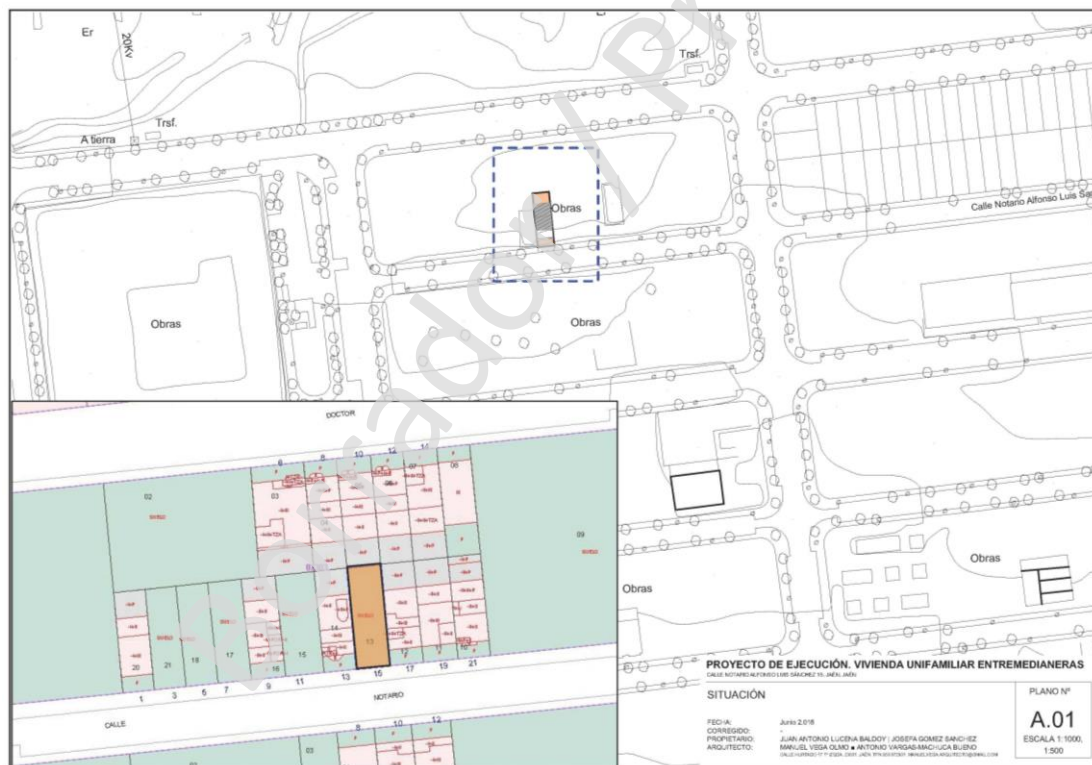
Er
20Kv
Trsf.
A tierra
Trsf.
Obras
Calle Notario Alfonso Luis Sa
Obras
Obras
DOCTOR
6
8
10
12
14
07
06
02
03
09
14
13
20
21
18
17
16
15
17
19
21
1
3
5
7
9
11
13
15
NOTARIO
CALLE
8
10
12
03
Obras
Obras
PROYECTO DE EJECUCIÓN. VIVIENDA UNIFAMILIAR ENTREMEDIANERAS
CALLE NOTARIO ALFONSO LUIS SÁNCHEZ 15. JAÉN. JAÉN
SITUACIÓN
PLANO Nº
A.01
ESCALA 1:1000, 1:500
FECHA: Junio 2.018
CORREGIDO: -
PROPIETARIO: JUAN ANTONIO LUCENA BALDOY | JOSEFA GOMEZ SANCHEZ
ARQUITECTO: MANUEL VEGA OLMO ● ANTONIO VARGAS-MACHUCA BUENO
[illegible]